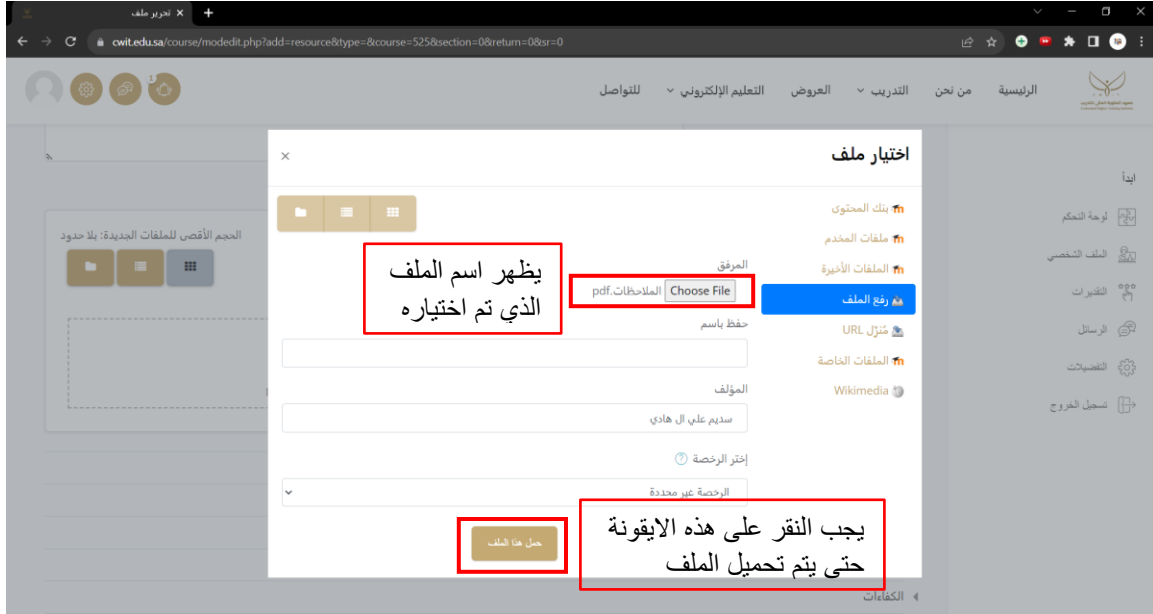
تحرير ملف ×
cwit.edu.sa/course/modedit.php?add=resource&type=&course=525&section=0&return=0&sr=0

الرئيسية من نحن التدريب العروض التعليم الإلكتروني للتواصل

ابدأ
لوحة التحكم
الملف الشخصي
التقديرات
الرسائل
التفضيلات
تسجيل الخروج

الحجم الأقصى للملفات الجديدة: بلا حدود

اختيار ملف ×

بنك المحتوى
ملفات المخدم
الملفات الأخيرة
رفع الملف
مُنزِّل URL
الملفات الخاصة
Wikimedia

المرفق
Choose File الملاحظات.pdf

يظهر اسم الملف الذي تم اختياره

حفظ باسم

المؤلف
سديم علي ال هادي

اختر الرخصة
الرخصة غير محددة

حمل هذا الملف

يجب النقر على هذه الايقونة حتى يتم تحميل الملف

الكفاءات